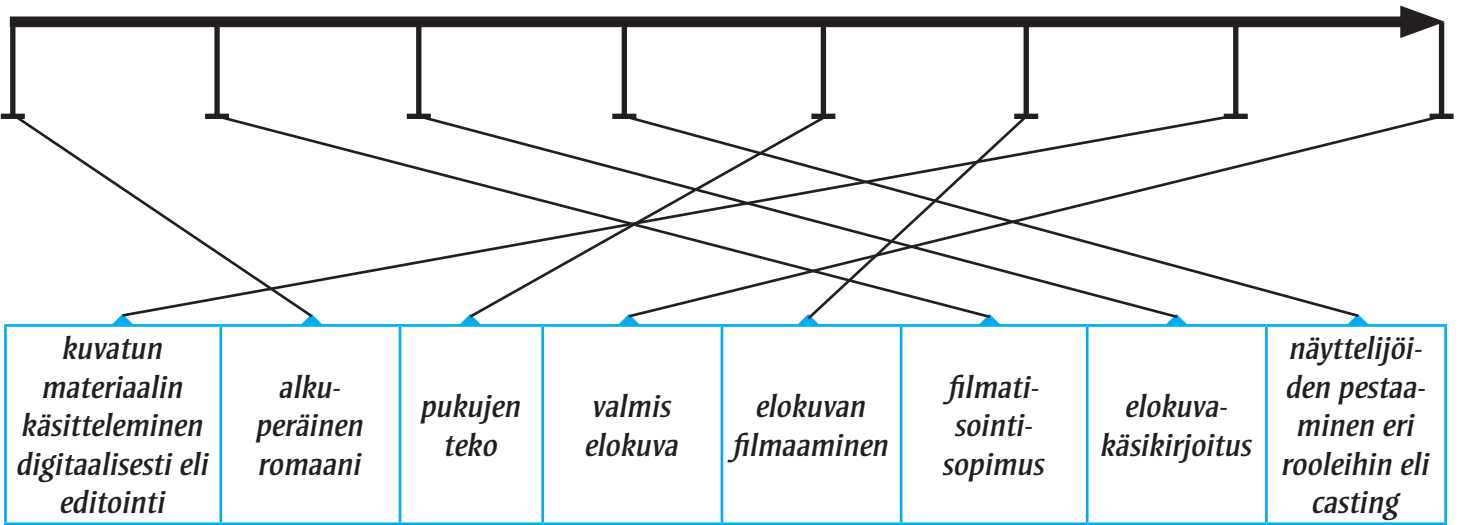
| kuvatun materiaalin käsitteleminen digitaalisesti eli editointi | alkuperäinen romaani | pukujen teko | valmis elokuva | elokuvan filmaaminen | filmatisointisopimus | elokuvakäsikirjoitus | näyttelijöiden pestaaminen eri rooleihin eli casting |
|---|---|---|---|---|---|---|---|